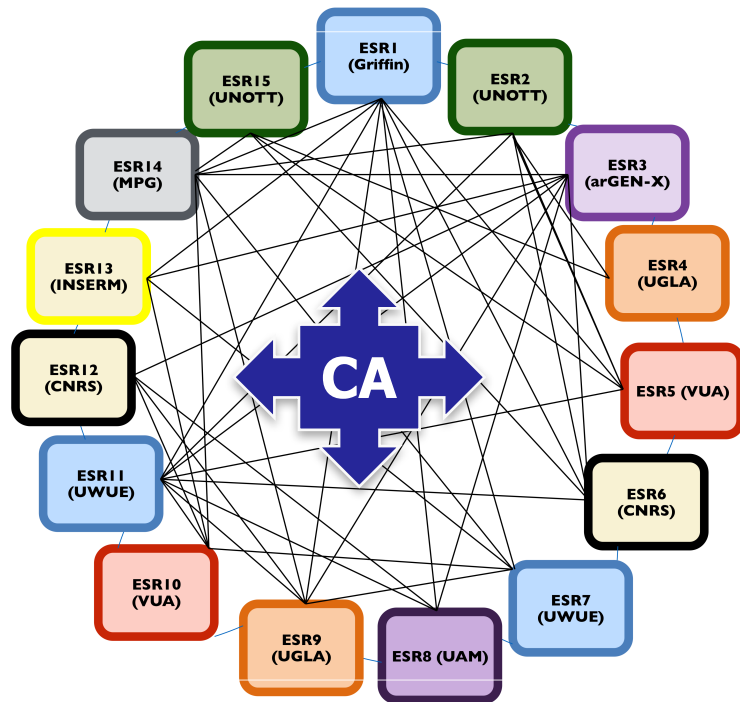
ESR1 (Griffin)

ESR2 (UNOTT)

ESR3 (arGEN-X)

ESR4 (UGLA)

ESR5 (VUA)

ESR6 (CNRS)

ESR7 (UWUE)

ESR8 (UAM)

ESR9 (UGLA)

ESR10 (VUA)

ESR11 (UWUE)

ESR12 (CNRS)

ESR13 (INSERM)

ESR14 (MPG)

ESR15 (UNOTT)

CA